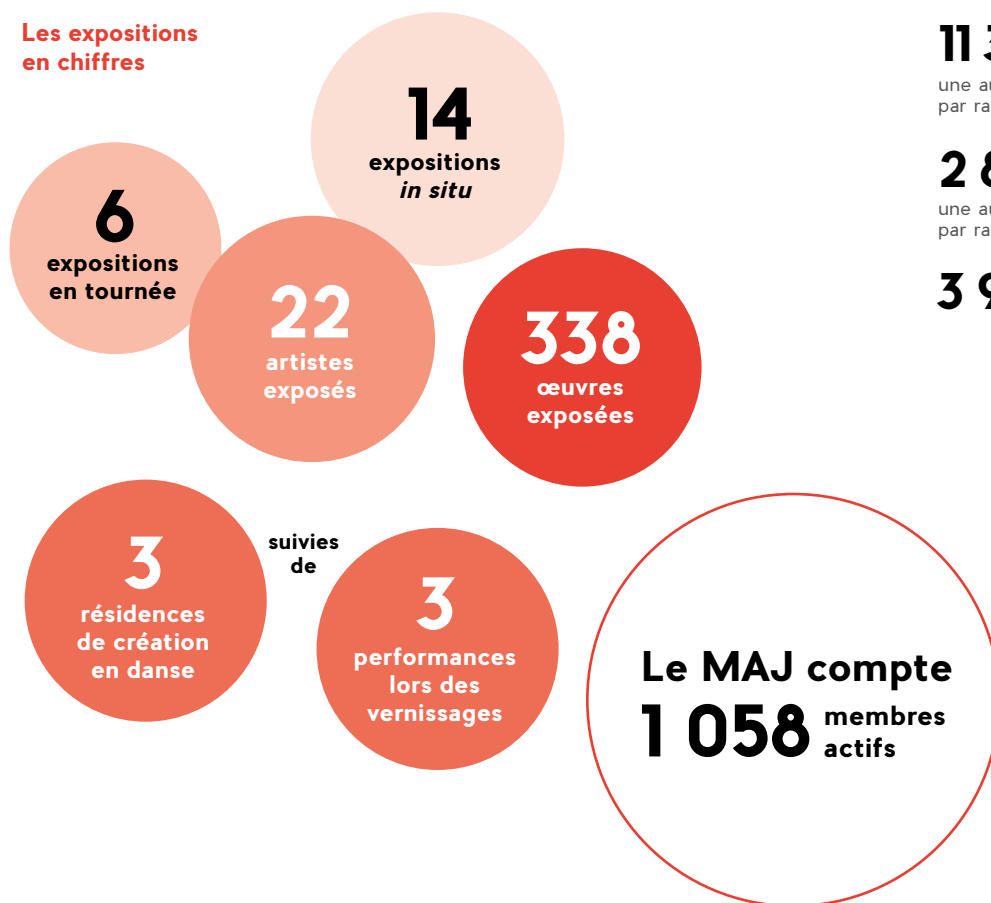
Les expositions en chiffres

14
expositions
*in situ*

6
expositions
en tournée

22
artistes
exposés

338
œuvres
exposées

3
résidences
de création
en danse

suivies
de

3
performances
lors des
vernissages

Le MAJ compte
1 058 membres actifs

11 3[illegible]
une au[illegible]
par ra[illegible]

2 8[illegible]
une au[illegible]
par ra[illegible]

3 9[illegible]